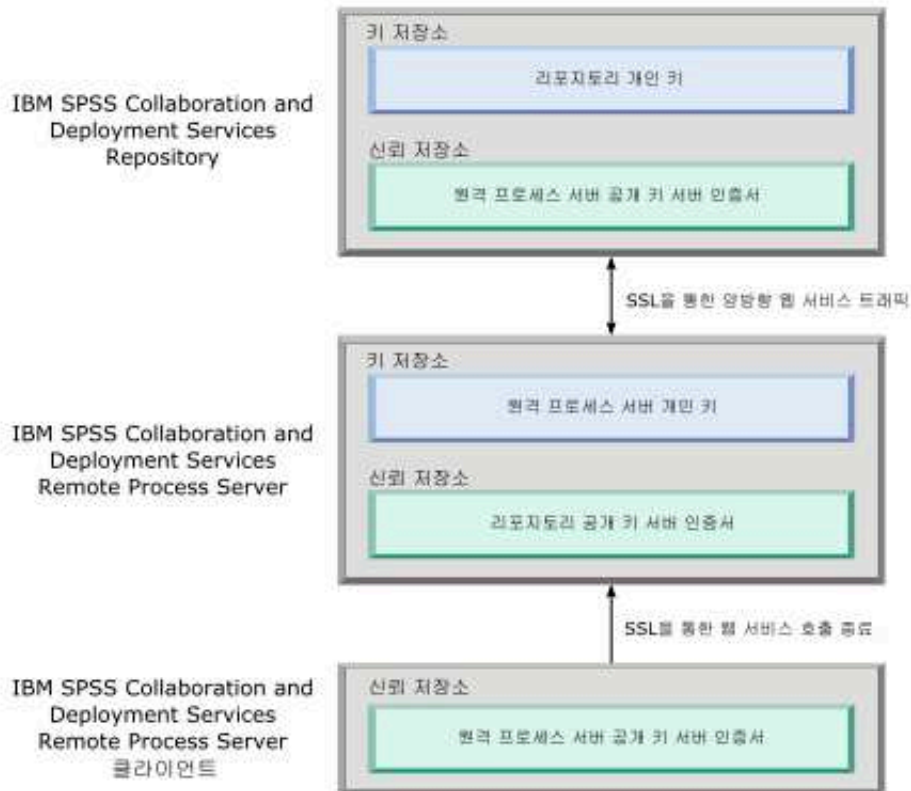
IBM SPSS Collaboration and Deployment Services Repository

키 저장소

리포지토리 개인 키

신뢰 저장소

원격 프로세스 서버 공개 키 서버 인증서

SSL을 통한 양방향 웹 서비스 트래픽

IBM SPSS Collaboration and Deployment Services Remote Process Server

키 저장소

원격 프로세스 서버 개인 키

신뢰 저장소

리포지토리 공개 키 서버 인증서

SSL을 통한 웹 서비스 호출 종료

IBM SPSS Collaboration and Deployment Services Remote Process Server 클라이언트

신뢰 저장소

원격 프로세스 서버 공개 키 서버 인증서